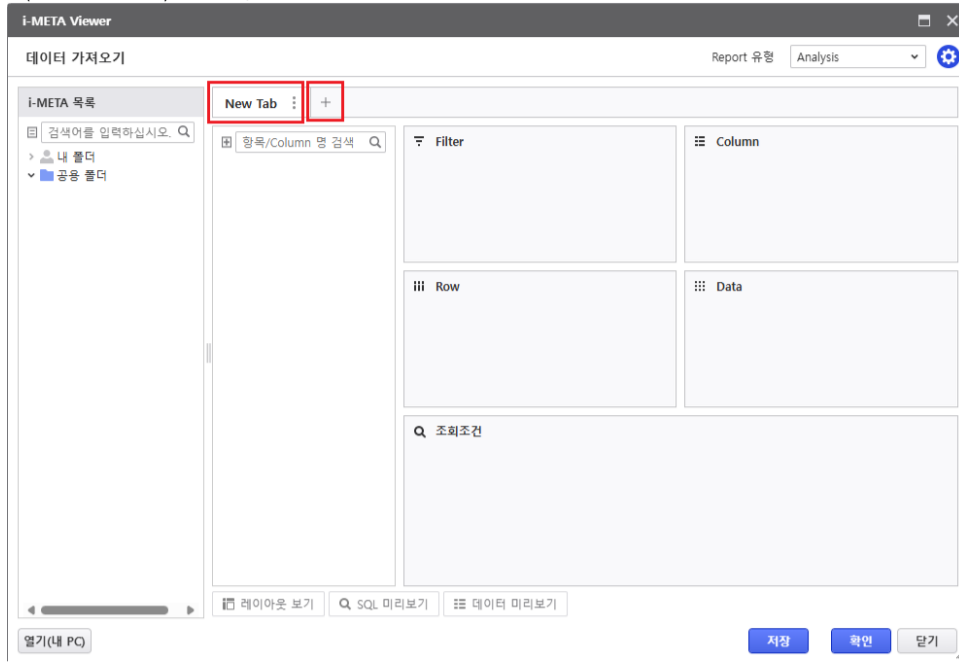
i-META Viewer

데이터 가져오기

Report 유형 Analysis

i-META 목록

검색어를 입력하십시오.

내 폴더
공용 폴더

New Tab +

항목/Column 명 검색

Filter

Column

Row

Data

조회조건

레이아웃 보기 SQL 미리보기 데이터 미리보기

열기(내 PC)

저장 확인 닫기